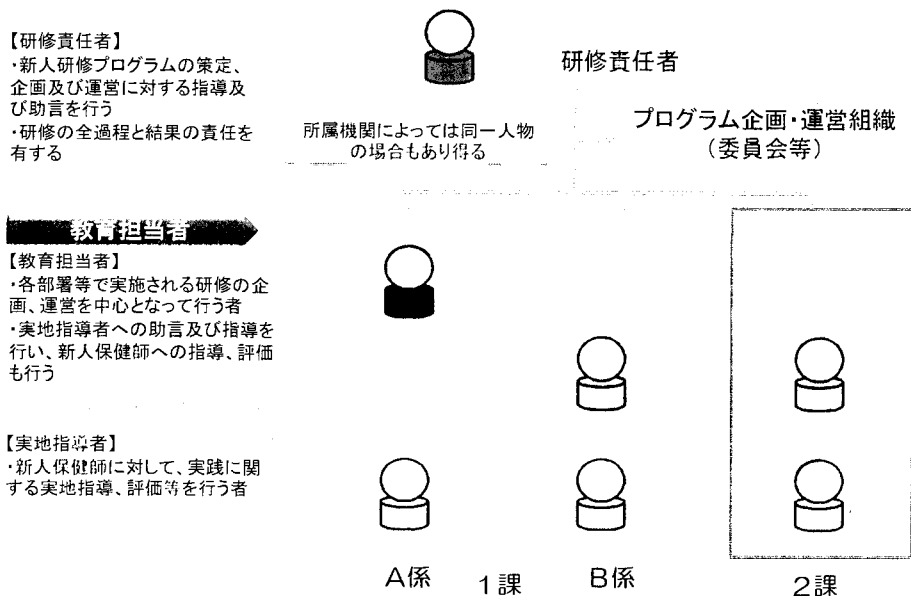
【研修責任者】
・新人研修プログラムの策定、企画及び運営に対する指導及び助言を行う
・研修の全過程と結果の責任を有する

研修責任者

所属機関によっては同一人物の場合もあり得る

プログラム企画・運営組織
（委員会等）

教育担当者

【教育担当者】
・各部署等で実施される研修の企画、運営を中心となって行う者
・実地指導者への助言及び指導を行い、新人保健師への指導、評価も行う

【実地指導者】
・新人保健師に対して、実践に関する実地指導、評価等を行う者

A係　1課　B係　2課